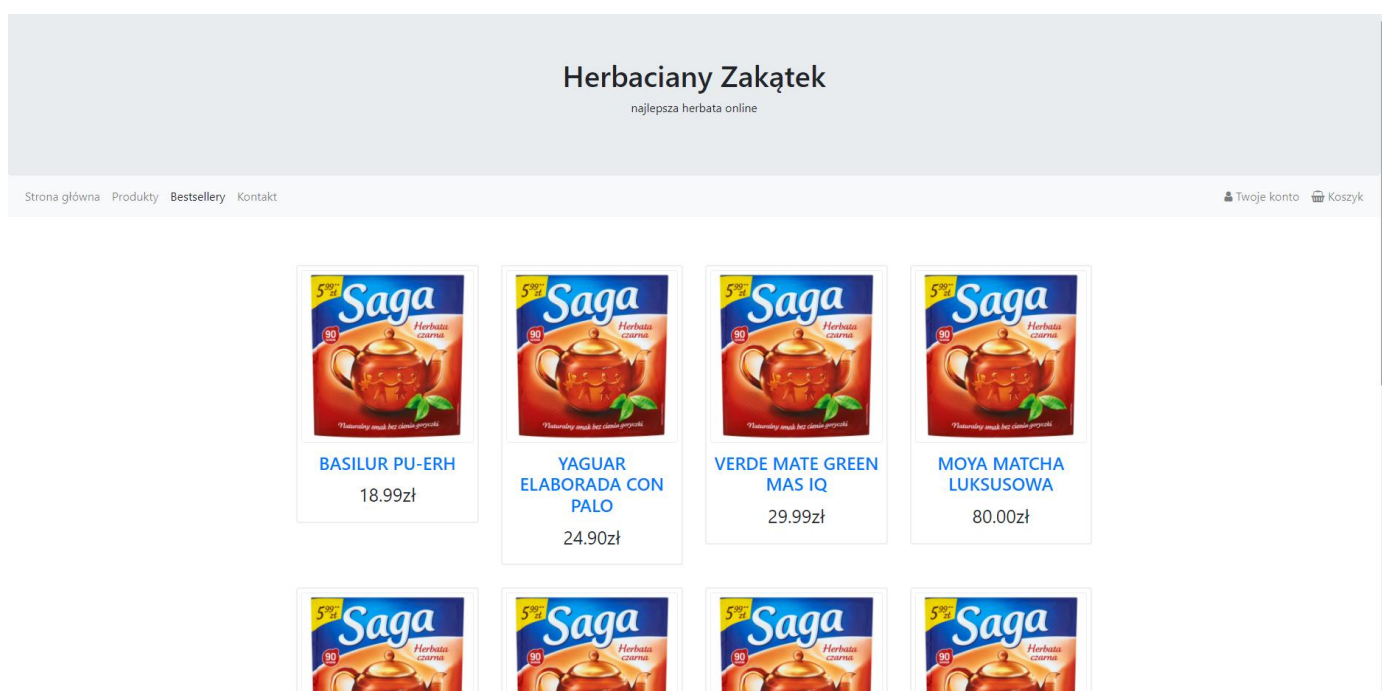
Herbaciany Zakątek
najlepsza herbata online

Strona główna Produkty Bestsellery Kontakt

Twoje konto Koszyk

5,99 zł Saga Herbata czarna 90 Naturalny smak bez cienia goryczki
BASILUR PU-ERH
18.99zł

5,99 zł Saga Herbata czarna 90 Naturalny smak bez cienia goryczki
YAGUAR ELABORADA CON PALO
24.90zł

5,99 zł Saga Herbata czarna 90 Naturalny smak bez cienia goryczki
VERDE MATE GREEN MAS IQ
29.99zł

5,99 zł Saga Herbata czarna 90 Naturalny smak bez cienia goryczki
MOYA MATCHA LUKSUSOWA
80.00zł

5,99 zł Saga Herbata czarna 90

5,99 zł Saga Herbata czarna 90

5,99 zł Saga Herbata czarna 90

5,99 zł Saga Herbata czarna 90